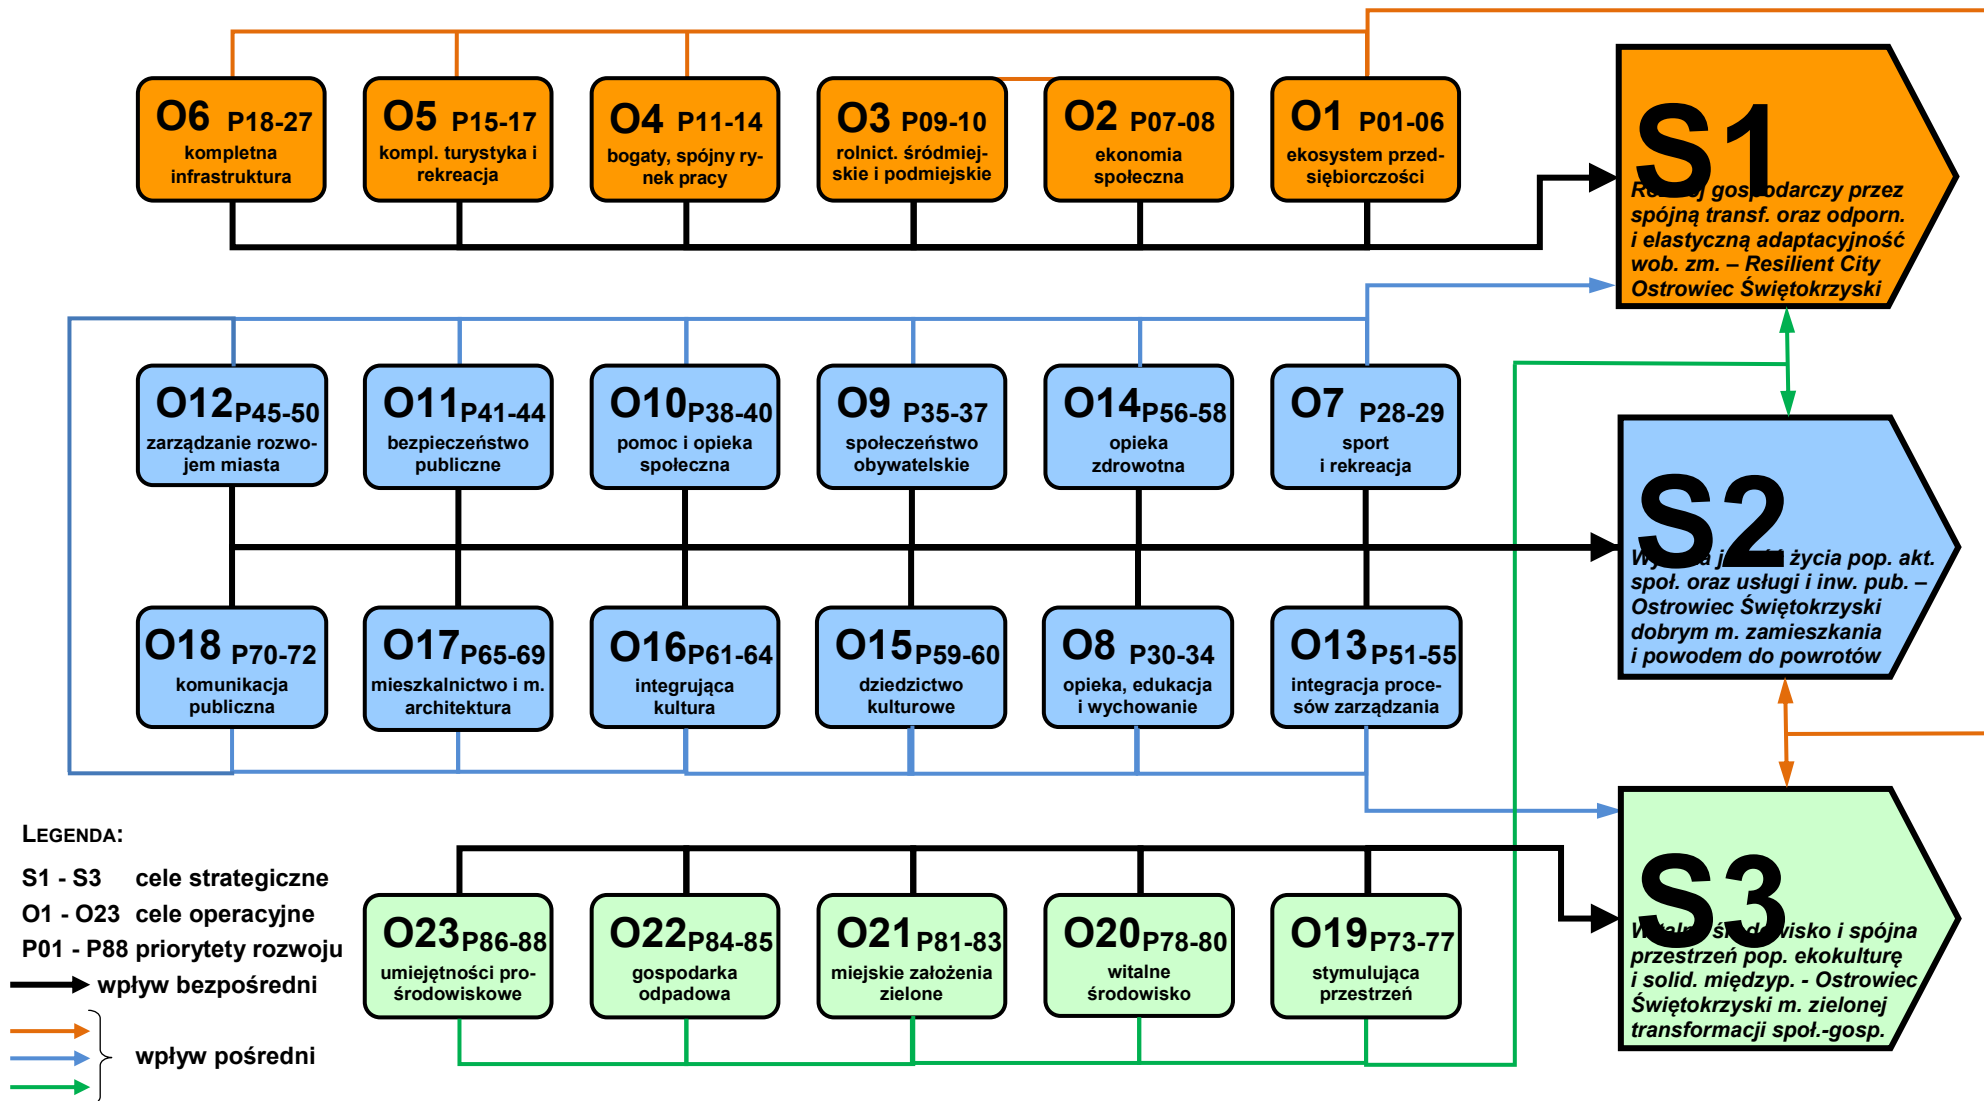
O6 P18-27
kompletna infrastruktura

O5 P15-17
kompl. turystyka i rekreacja

O4 P11-14
bogaty, spójny rynek pracy

O3 P09-10
rolnict. śródmiejskie i podmiejskie

O2 P07-08
ekonomia społeczna

O1 P01-06
ekosystem przedsiębiorczości

S1
R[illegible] gospodarczy przez spójną transf. oraz odporn. i elastyczną adaptacyjność wob. zm. – Resilient City Ostrowiec Świętokrzyski

O12 P45-50
zarządzanie rozwojem miasta

O11 P41-44
bezpieczeństwo publiczne

O10 P38-40
pomoc i opieka społeczna

O9 P35-37
społeczeństwo obywatelskie

O14 P56-58
opieka zdrowotna

O7 P28-29
sport i rekreacja

S2
W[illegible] j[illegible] życia pop. akt. społ. oraz usługi i inw. pub. – Ostrowiec Świętokrzyski dobrym m. zamieszkania i powodem do powrotów

O18 P70-72
komunikacja publiczna

O17 P65-69
mieszkalnictwo i m. architektura

O16 P61-64
integrująca kultura

O15 P59-60
dziedzictwo kulturowe

O8 P30-34
opieka, edukacja i wychowanie

O13 P51-55
integracja procesów zarządzania

LEGENDA:
S1 - S3 cele strategiczne
O1 - O23 cele operacyjne
P01 - P88 priorytety rozwoju
wpływ bezpośredni
wpływ pośredni

O23 P86-88
umiejętności prośrodowiskowe

O22 P84-85
gospodarka odpadowa

O21 P81-83
miejskie założenia zielone

O20 P78-80
witalne środowisko

O19 P73-77
stymulująca przestrzeń

S3
W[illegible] ś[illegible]wisko i spójna przestrzeń pop. ekokulturę i solid. międzyp. - Ostrowiec Świętokrzyski m. zielonej transformacji społ.-gosp.